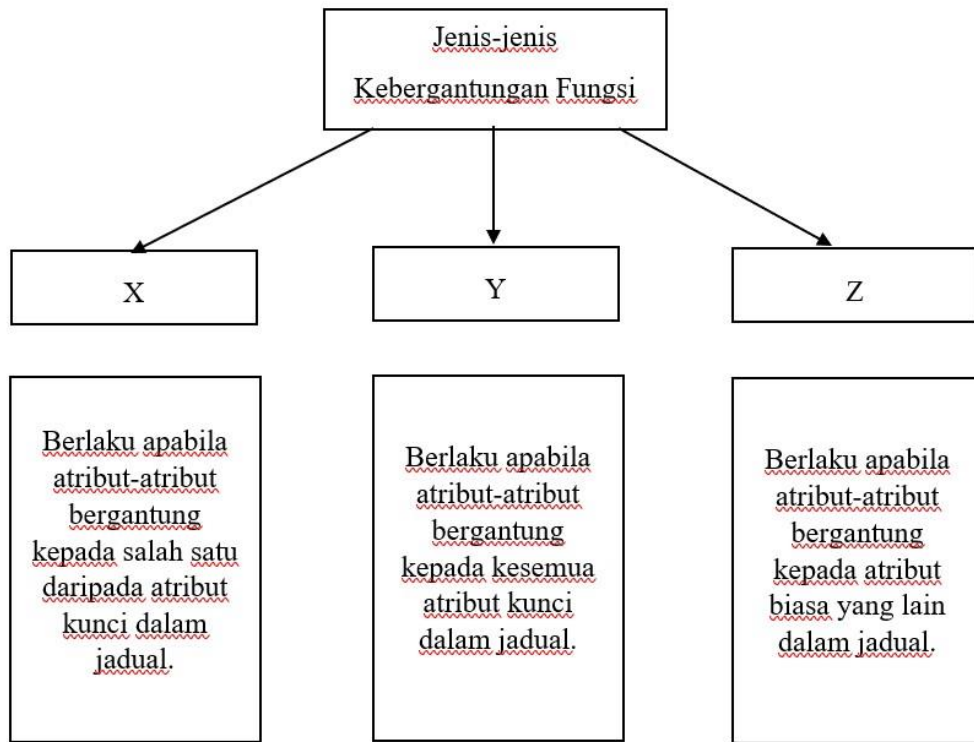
Jenis-jenis Kebergantungan Fungsi

X

Y

Z

Berlaku apabila atribut-atribut bergantung kepada salah satu daripada atribut kunci dalam jadual.

Berlaku apabila atribut-atribut bergantung kepada kesemua atribut kunci dalam jadual.

Berlaku apabila atribut-atribut bergantung kepada atribut biasa yang lain dalam jadual.